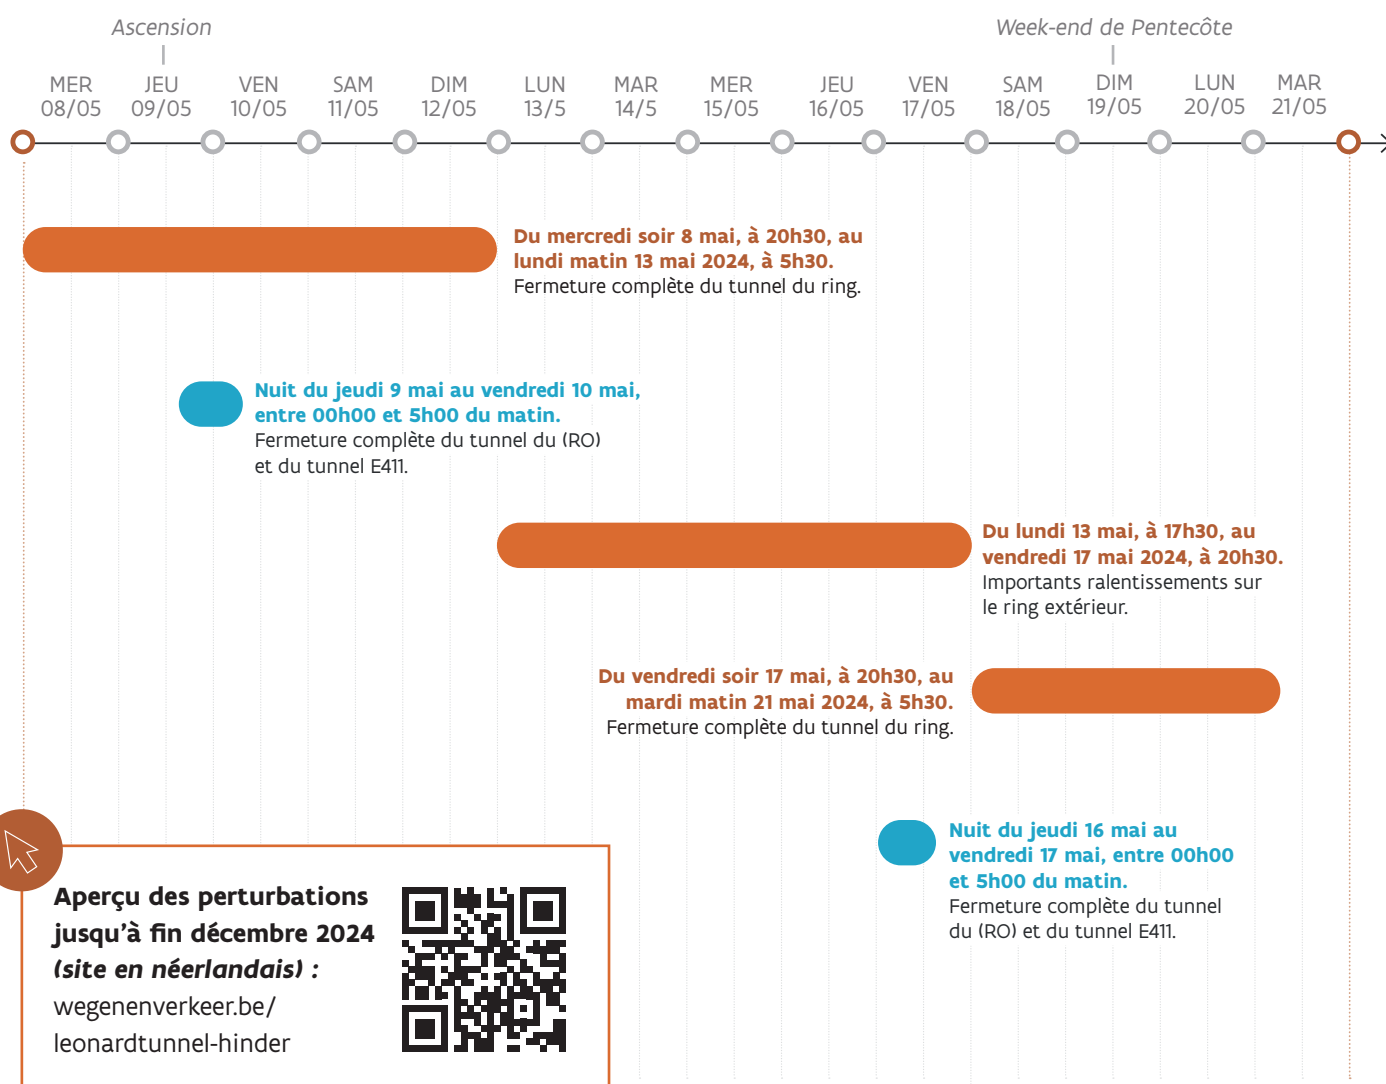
Ascension

Week-end de Pentecôte

MER 08/05
JEU 09/05
VEN 10/05
SAM 11/05
DIM 12/05
LUN 13/5
MAR 14/5
MER 15/05
JEU 16/05
VEN 17/05
SAM 18/05
DIM 19/05
LUN 20/05
MAR 21/05

**Du mercredi soir 8 mai, à 20h30, au lundi matin 13 mai 2024, à 5h30.**
Fermeture complète du tunnel du ring.

**Nuit du jeudi 9 mai au vendredi 10 mai, entre 00h00 et 5h00 du matin.**
Fermeture complète du tunnel du (RO) et du tunnel E411.

**Du lundi 13 mai, à 17h30, au vendredi 17 mai 2024, à 20h30.**
Importants ralentissements sur le ring extérieur.

**Du vendredi soir 17 mai, à 20h30, au mardi matin 21 mai 2024, à 5h30.**
Fermeture complète du tunnel du ring.

**Nuit du jeudi 16 mai au vendredi 17 mai, entre 00h00 et 5h00 du matin.**
Fermeture complète du tunnel du (RO) et du tunnel E411.

**Aperçu des perturbations jusqu'à fin décembre 2024 *(site en néerlandais) :***
wegenenverkeer.be/leonardtunnel-hinder